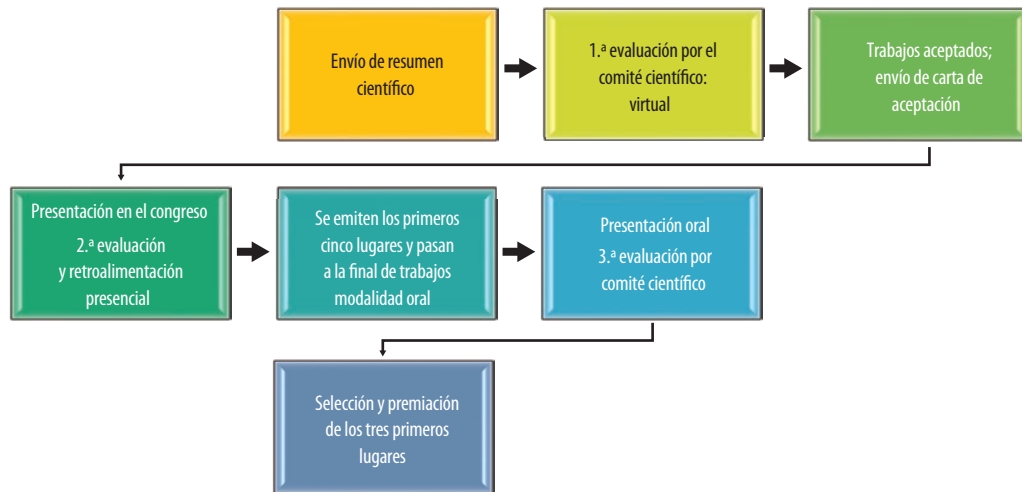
Envío de resumen científico

1.ª evaluación por el comité científico: virtual

Trabajos aceptados; envío de carta de aceptación

Presentación en el congreso
2.ª evaluación y retroalimentación presencial

Se emiten los primeros cinco lugares y pasan a la final de trabajos modalidad oral

Presentación oral
3.ª evaluación por comité científico

Selección y premiación de los tres primeros lugares